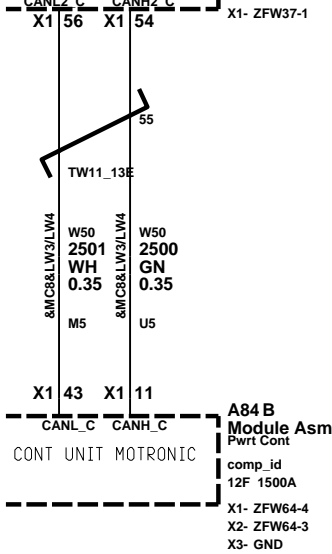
CANL2_C CANH2_C
X1 56 X1 54
X1- ZFW37-1

55

TW11_13E

&MC8&LW3/LW4
W50
2501
WH
0.35
M5

&MC8&LW3/LW4
W50
2500
GN
0.35
U5

X1 43 X1 11

CANL_C CANH_C
CONT UNIT MOTRONIC

A84 B
Module Asm
Pwrt Cont
comp_id
12F 1500A
X1- ZFW64-4
X2- ZFW64-3
X3- GND